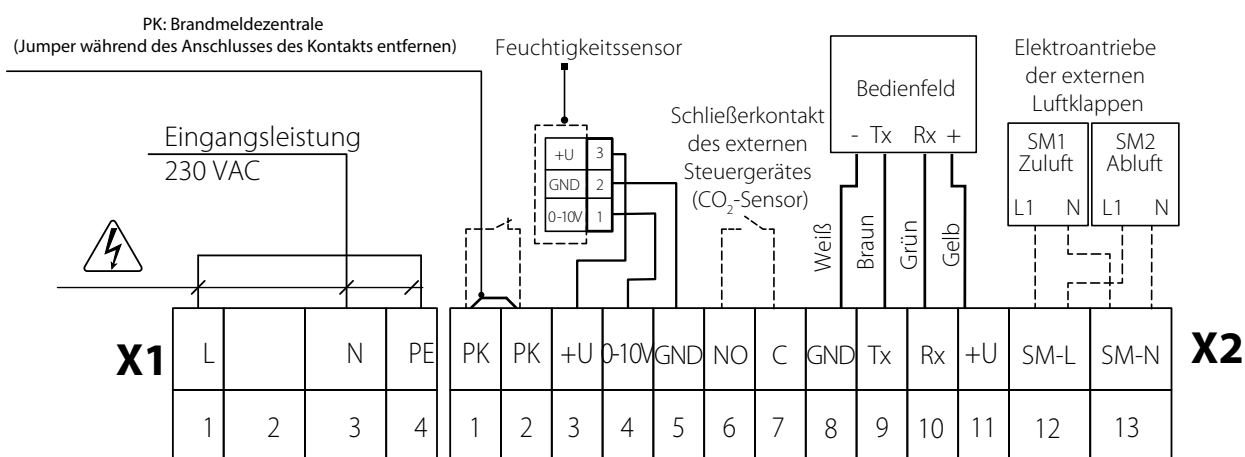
PK: Brandmeldezentrale
(Jumper während des Anschlusses des Kontakts entfernen)

Feuchtigkeitssensor

Bedienfeld

Elektroantriebe der externen Luftklappen

Eingangsleistung
230 VAC

+U 3
GND 2
0-10V 1

Schließerkontakt des externen Steuergerätes ($CO_2$-Sensor)

- Tx Rx +

SM1 Zuluft
L1 N

SM2 Abluft
L1 N

Weiß
Braun
Grün
Gelb

X1

| L | | N | PE |
|---|---|---|---|
| 1 | 2 | 3 | 4 |

| PK | PK | +U | 0-10V | GND | NO | C | GND | Tx | Rx | +U | SM-L | SM-N |
|---|---|---|---|---|---|---|---|---|---|---|---|---|
| 1 | 2 | 3 | 4 | 5 | 6 | 7 | 8 | 9 | 10 | 11 | 12 | 13 |

X2